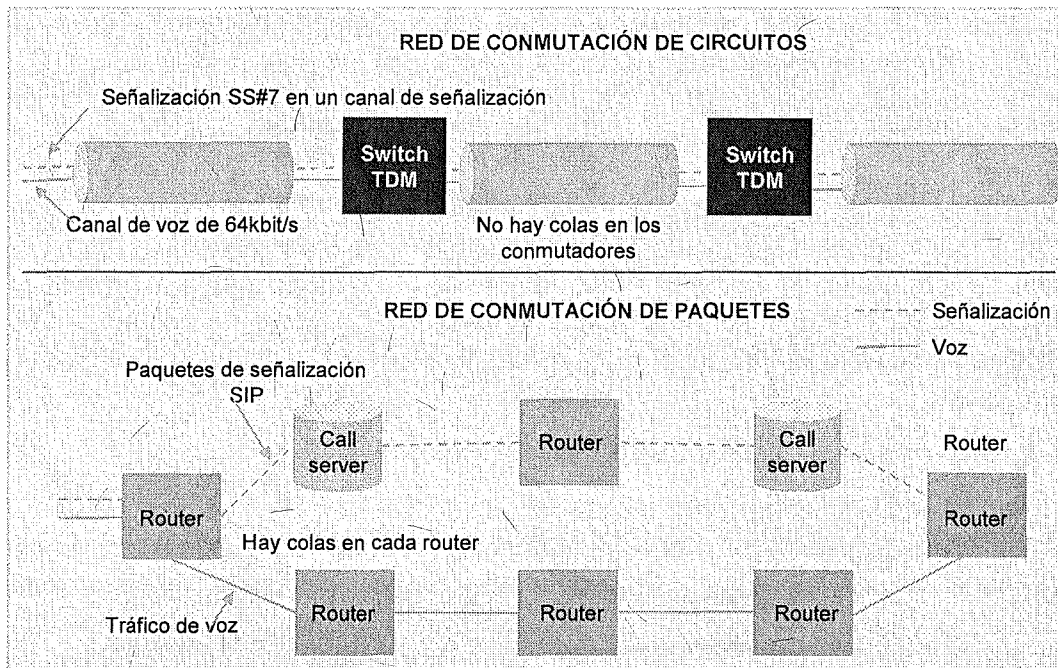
RED DE CONMUTACIÓN DE CIRCUITOS

Señalización SS#7 en un canal de señalización

Switch TDM

Switch TDM

Canal de voz de 64kbit/s

No hay colas en los conmutadores

RED DE CONMUTACIÓN DE PAQUETES

Señalización

Voz

Paquetes de señalización SIP

Call server

Router

Call server

Router

Router

Router

Hay colas en cada router

Router

Router

Router

Tráfico de voz